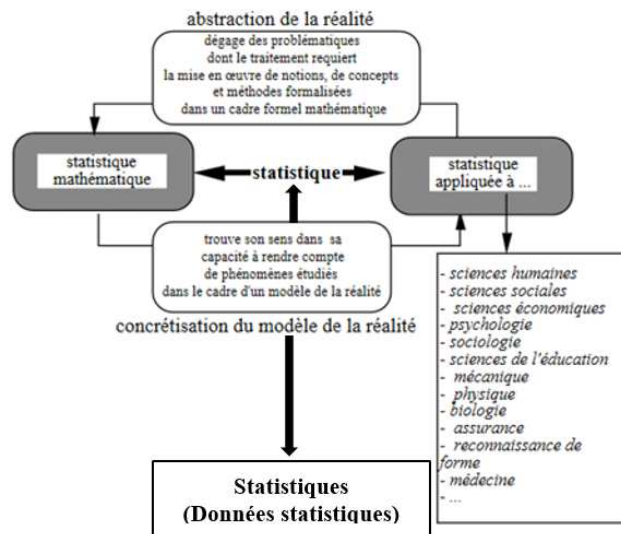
abstraction de la réalité

dégage des problématiques dont le traitement requiert la mise en œuvre de notions, de concepts et méthodes formalisées dans un cadre formel mathématique

statistique mathématique

statistique

statistique appliquée à ...

trouve son sens dans sa capacité à rendre compte de phénomènes étudiés dans le cadre d'un modèle de la réalité

concrétisation du modèle de la réalité

- sciences humaines
- sciences sociales
- sciences économiques
- psychologie
- sociologie
- sciences de l'éducation
- mécanique
- physique
- biologie
- assurance
- reconnaissance de forme
- médecine
- ...

Statistiques
(Données statistiques)